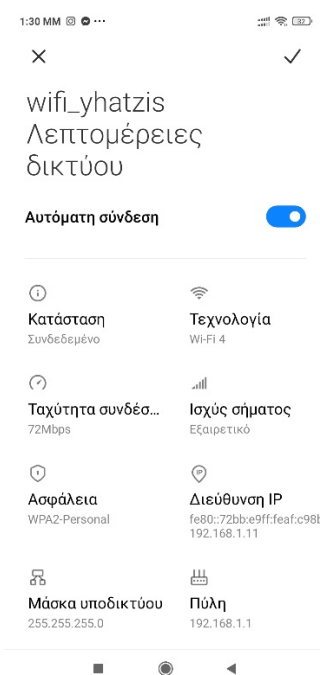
1:30 MM ⊙ ⊙ ···

37

×

✓

wifi_yhatzis Λεπτομέρειες δικτύου

Αυτόματη σύνδεση

Κατάσταση
Συνδεδεμένο

Τεχνολογία
Wi-Fi 4

Ταχύτητα συνδέσ...
72Mbps

Ισχύς σήματος
Εξαιρετικό

Ασφάλεια
WPA2-Personal

Διεύθυνση IP
fe80::72bb:e9ff:feaf:c98b
192.168.1.11

Μάσκα υποδικτύου
255.255.255.0

Πύλη
192.168.1.1